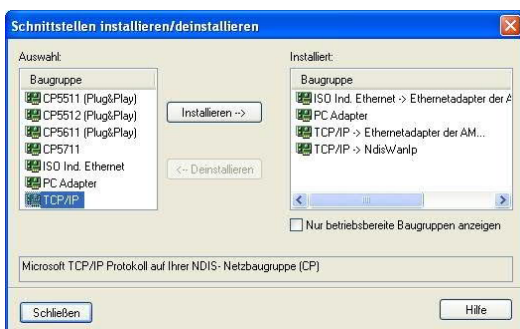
Schnittstellen installieren/deinstallieren

Auswahl:

| Baugruppe |
|---|
| CP5511 (Plug&Play) |
| CP5512 (Plug&Play) |
| CP5611 (Plug&Play) |
| CP5711 |
| ISO Ind. Ethernet |
| PC Adapter |
| TCP/IP |

Installieren -->

<-- Deinstallieren

Installiert:

| Baugruppe |
|---|
| ISO Ind. Ethernet -> Ethernetadapter der A |
| PC Adapter |
| TCP/IP -> Ethernetadapter der AM... |
| TCP/IP -> NdisWanIp |

Nur betriebsbereite Baugruppen anzeigen

Microsoft TCP/IP Protokoll auf Ihrer NDIS- Netzbaugruppe (CP)

Schließen

Hilfe